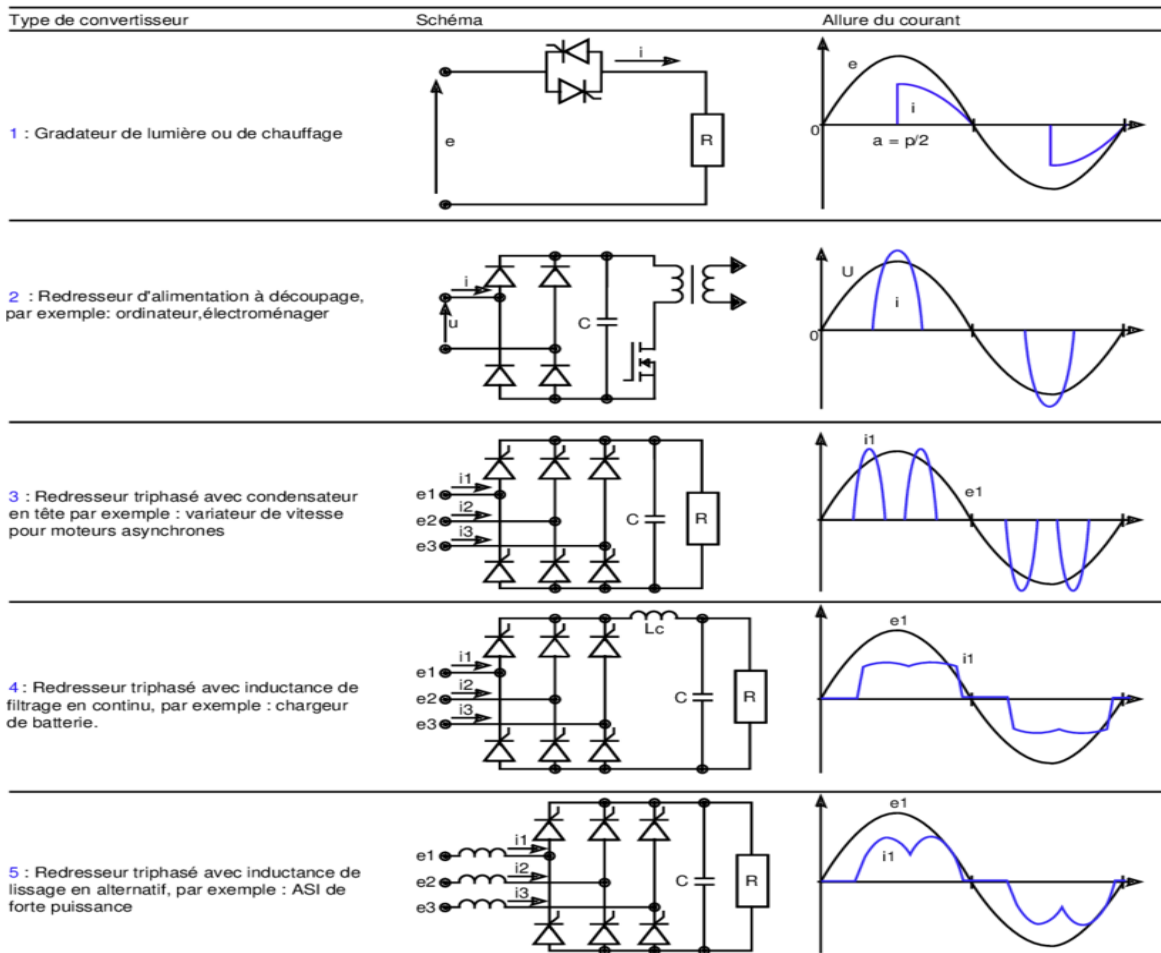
| Type de convertisseur | Schéma | Allure du courant |
|---|---|---|
| 1 : Gradateur de lumière ou de chauffage | i, e, R | e, i, 0, a = p/2 |
| 2 : Redresseur d'alimentation à découpage, par exemple: ordinateur,électroménager | i, u, C | U, i, 0 |
| 3 : Redresseur triphasé avec condensateur en tête par exemple : variateur de vitesse pour moteurs asynchrones | i1, e1, i2, e2, i3, e3, C, R | i1, e1 |
| 4 : Redresseur triphasé avec inductance de filtrage en continu, par exemple : chargeur de batterie. | Lc, i1, e1, i2, e2, i3, e3, C, R | e1, i1 |
| 5 : Redresseur triphasé avec inductance de lissage en alternatif, par exemple : ASI de forte puissance | i1, e1, i2, e2, i3, e3, C, R | e1, i1 |